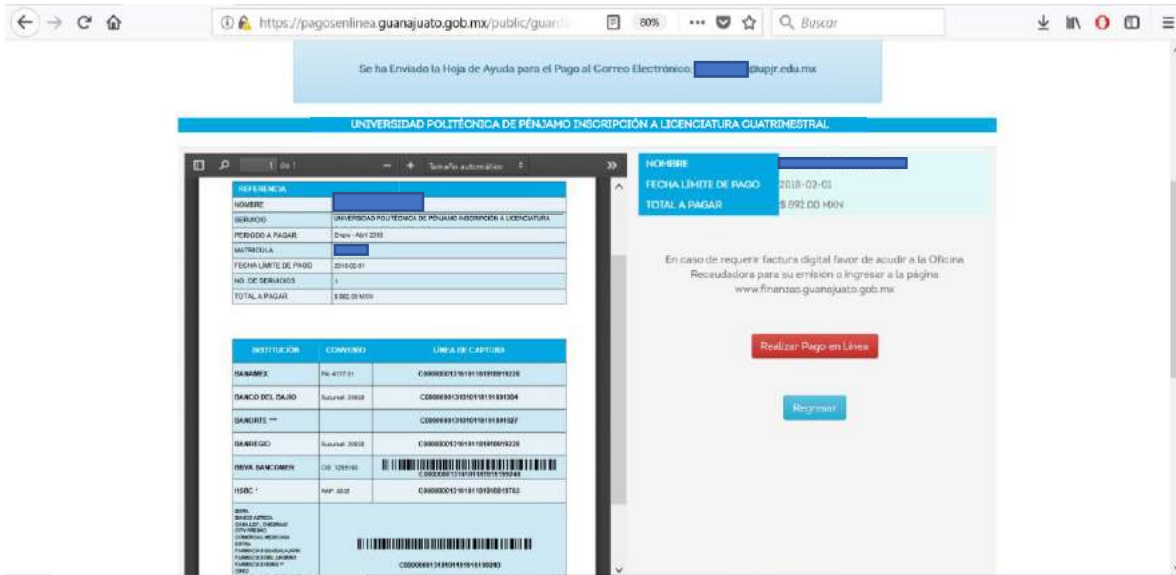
https://pagosenlinea.guanajuato.gob.mx/public/guard

80%

Buscar

Se ha Enviado la Hoja de Ayuda para el Pago al Correo Electrónico: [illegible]@upjr.edu.mx

UNIVERSIDAD POLITÉCNICA DE PÉNJAMO INSCRIPCIÓN A LICENCIATURA CUATRIMESTRAL

1 de 1 Tamaño automático

| REFERENCIA | |
|---|---|
| NOMBRE | |
| SERVICIO | UNIVERSIDAD POLITÉCNICA DE PÉNJAMO INSCRIPCIÓN A LICENCIATURA |
| PERIODO A PAGAR | Enero - Abril 2018 |
| MATRICULA | |
| FECHA LIMITE DE PAGO | 2018-02-01 |
| NO. DE SERVICIOS | 1 |
| TOTAL A PAGAR | $ 892.00 MXN |

| INSTITUCIÓN | CONVENIO | LINEA DE CAPTURA |
|---|---|---|
| BANAMEX | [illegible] | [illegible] |
| BANCO DEL BAJÍO | Sucursal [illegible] | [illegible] |
| BANORTE *** | | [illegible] |
| BANREGIO | Sucursal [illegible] | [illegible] |
| BBVA BANCOMER | CIE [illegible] | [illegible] |
| HSBC * | RAP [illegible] | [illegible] |
| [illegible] | | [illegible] |

| NOMBRE | |
|---|---|
| FECHA LIMITE DE PAGO | 2018-02-01 |
| TOTAL A PAGAR | $ 892.00 MXN |

En caso de requerir factura digital favor de acudir a la Oficina Recaudadora para su emisión o ingresar a la página www.finanzas.guanajuato.gob.mx

Realizar Pago en Línea

Regresar